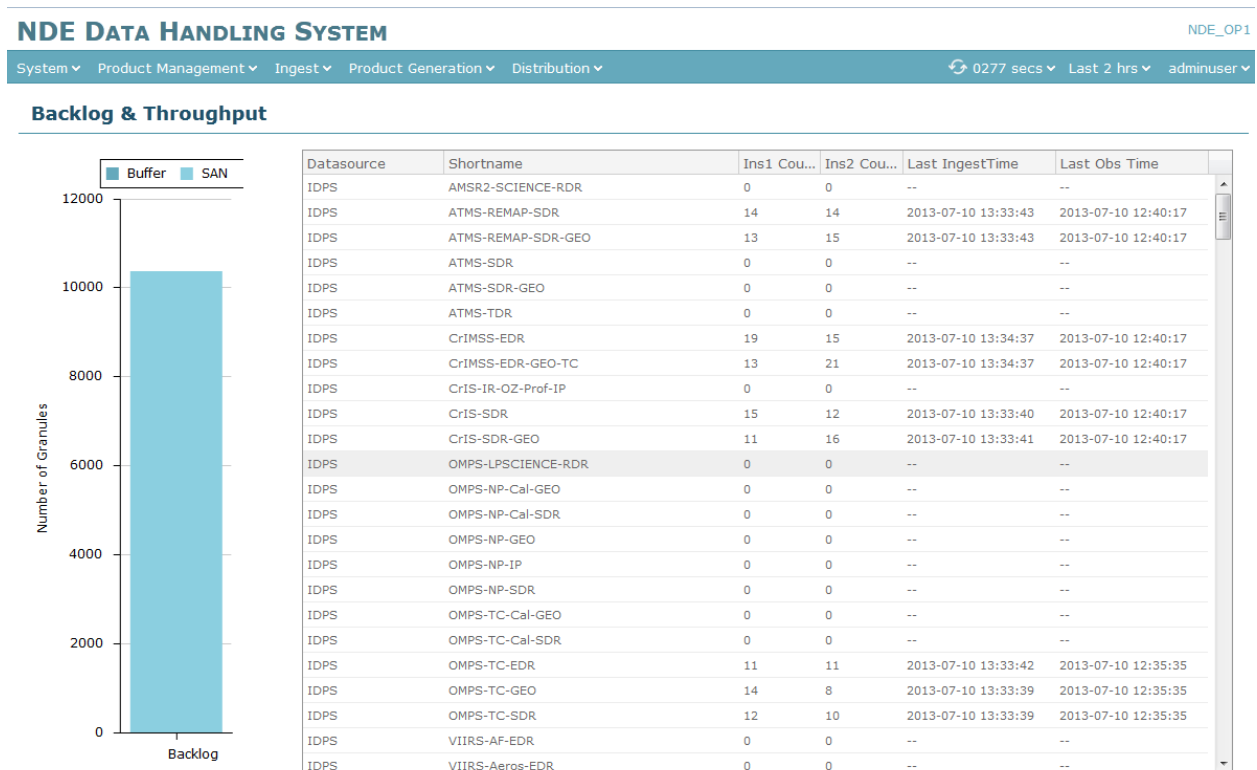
NDE DATA HANDLING SYSTEM

NDE_OP1

System Product Management Ingest Product Generation Distribution

0277 secs Last 2 hrs adminuser

Backlog & Throughput

Buffer SAN

12000
10000
8000
6000
4000
2000
0

Number of Granules

Backlog

| Datasource | Shortname | Ins1 Cou... | Ins2 Cou... | Last IngestTime | Last Obs Time |
|---|---|---|---|---|---|
| IDPS | AMSR2-SCIENCE-RDR | 0 | 0 | -- | -- |
| IDPS | ATMS-REMAP-SDR | 14 | 14 | 2013-07-10 13:33:43 | 2013-07-10 12:40:17 |
| IDPS | ATMS-REMAP-SDR-GEO | 13 | 15 | 2013-07-10 13:33:43 | 2013-07-10 12:40:17 |
| IDPS | ATMS-SDR | 0 | 0 | -- | -- |
| IDPS | ATMS-SDR-GEO | 0 | 0 | -- | -- |
| IDPS | ATMS-TDR | 0 | 0 | -- | -- |
| IDPS | CrIMSS-EDR | 19 | 15 | 2013-07-10 13:34:37 | 2013-07-10 12:40:17 |
| IDPS | CrIMSS-EDR-GEO-TC | 13 | 21 | 2013-07-10 13:34:37 | 2013-07-10 12:40:17 |
| IDPS | CrIS-IR-OZ-Prof-IP | 0 | 0 | -- | -- |
| IDPS | CrIS-SDR | 15 | 12 | 2013-07-10 13:33:40 | 2013-07-10 12:40:17 |
| IDPS | CrIS-SDR-GEO | 11 | 16 | 2013-07-10 13:33:41 | 2013-07-10 12:40:17 |
| IDPS | OMPS-LPSCIENCE-RDR | 0 | 0 | -- | -- |
| IDPS | OMPS-NP-Cal-GEO | 0 | 0 | -- | -- |
| IDPS | OMPS-NP-Cal-SDR | 0 | 0 | -- | -- |
| IDPS | OMPS-NP-GEO | 0 | 0 | -- | -- |
| IDPS | OMPS-NP-IP | 0 | 0 | -- | -- |
| IDPS | OMPS-NP-SDR | 0 | 0 | -- | -- |
| IDPS | OMPS-TC-Cal-GEO | 0 | 0 | -- | -- |
| IDPS | OMPS-TC-Cal-SDR | 0 | 0 | -- | -- |
| IDPS | OMPS-TC-EDR | 11 | 11 | 2013-07-10 13:33:42 | 2013-07-10 12:35:35 |
| IDPS | OMPS-TC-GEO | 14 | 8 | 2013-07-10 13:33:39 | 2013-07-10 12:35:35 |
| IDPS | OMPS-TC-SDR | 12 | 10 | 2013-07-10 13:33:39 | 2013-07-10 12:35:35 |
| IDPS | VIIRS-AF-EDR | 0 | 0 | -- | -- |
| IDPS | VIIRS-Aeros-EDR | 0 | 0 | -- | -- |